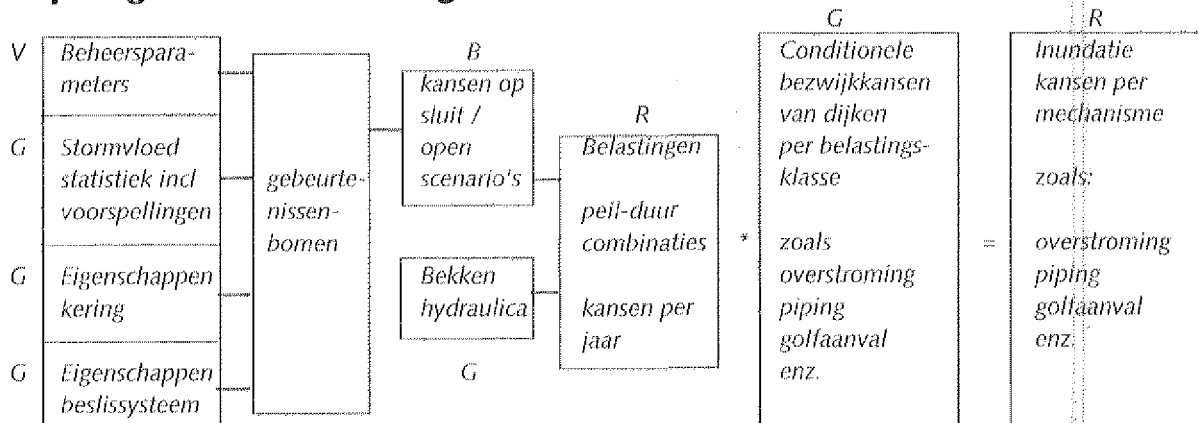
V
Beheersparameters

G
Stormvloed statistiek incl voorspellingen

G
Eigenschappen kering

G
Eigenschappen beslissysteem

gebeurtenissenbomen

B
kansen op sluit / open scenario's

Bekken hydraulica

G

R
Belastingen

peil-duur combinaties

kansen per jaar

*

G
Conditionele bezwijkkansen van dijken per belastingsklasse

zoals overstroming piping golfaanval enz.

=

R
Inundatie kansen per mechanisme

zoals:

overstroming piping golfaanval enz.